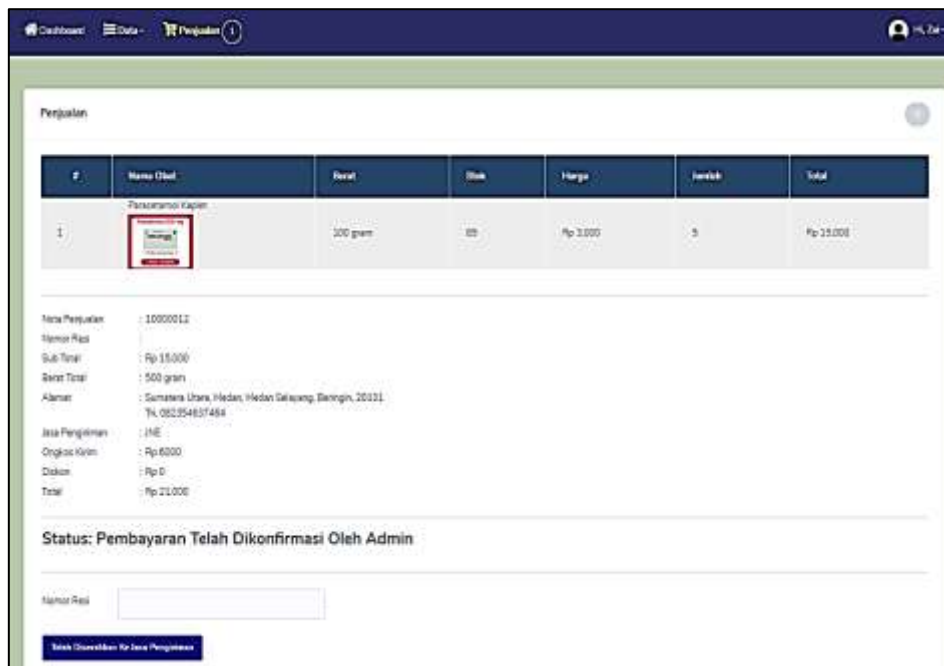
Dashboard Data Penjualan 1

Hi, Ze

Penjualan

| # | Nama Obat | Berat | Stok | Harga | Jumlah | Total |
|---|---|---|---|---|---|---|
| 1 | Paracetamol Kaplet | 100 gram | 65 | Rp 3.000 | 5 | Rp 15.000 |

Nota Penjualan : 10000012
Nomor Resi :
Sub Total : Rp 15.000
Berat Total : 500 gram
Alamat : Sumatera Utara, Medan, Medan Selayang, Beringin, 20131 Tlt. 082354637484
Jasa Pengiriman : JNE
Ongkos Kirim : Rp 6000
Diskon : Rp 0
Total : Rp 21.000

Status: Pembayaran Telah Dikonfirmasi Oleh Admin

Nomor Resi

Telah Diserahkan Ke Jasa Pengiriman